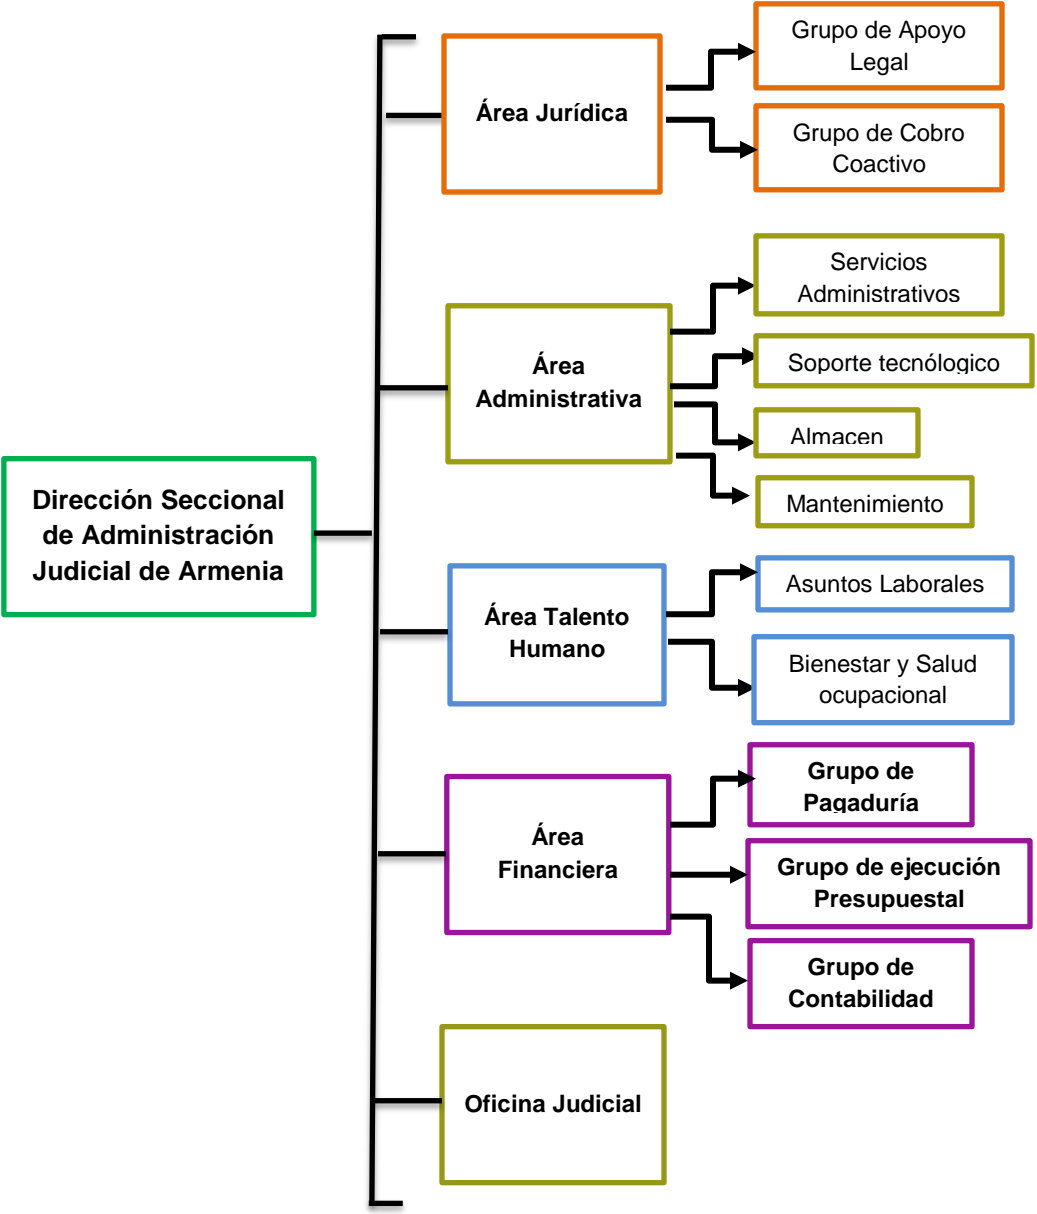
Dirección Seccional de Administración Judicial de Armenia

Área Jurídica

Grupo de Apoyo Legal

Grupo de Cobro Coactivo

Área Administrativa

Servicios Administrativos

Soporte tecnólogico

Almacen

Mantenimiento

Área Talento Humano

Asuntos Laborales

Bienestar y Salud ocupacional

Área Financiera

Grupo de Pagaduría

Grupo de ejecución Presupuestal

Grupo de Contabilidad

Oficina Judicial